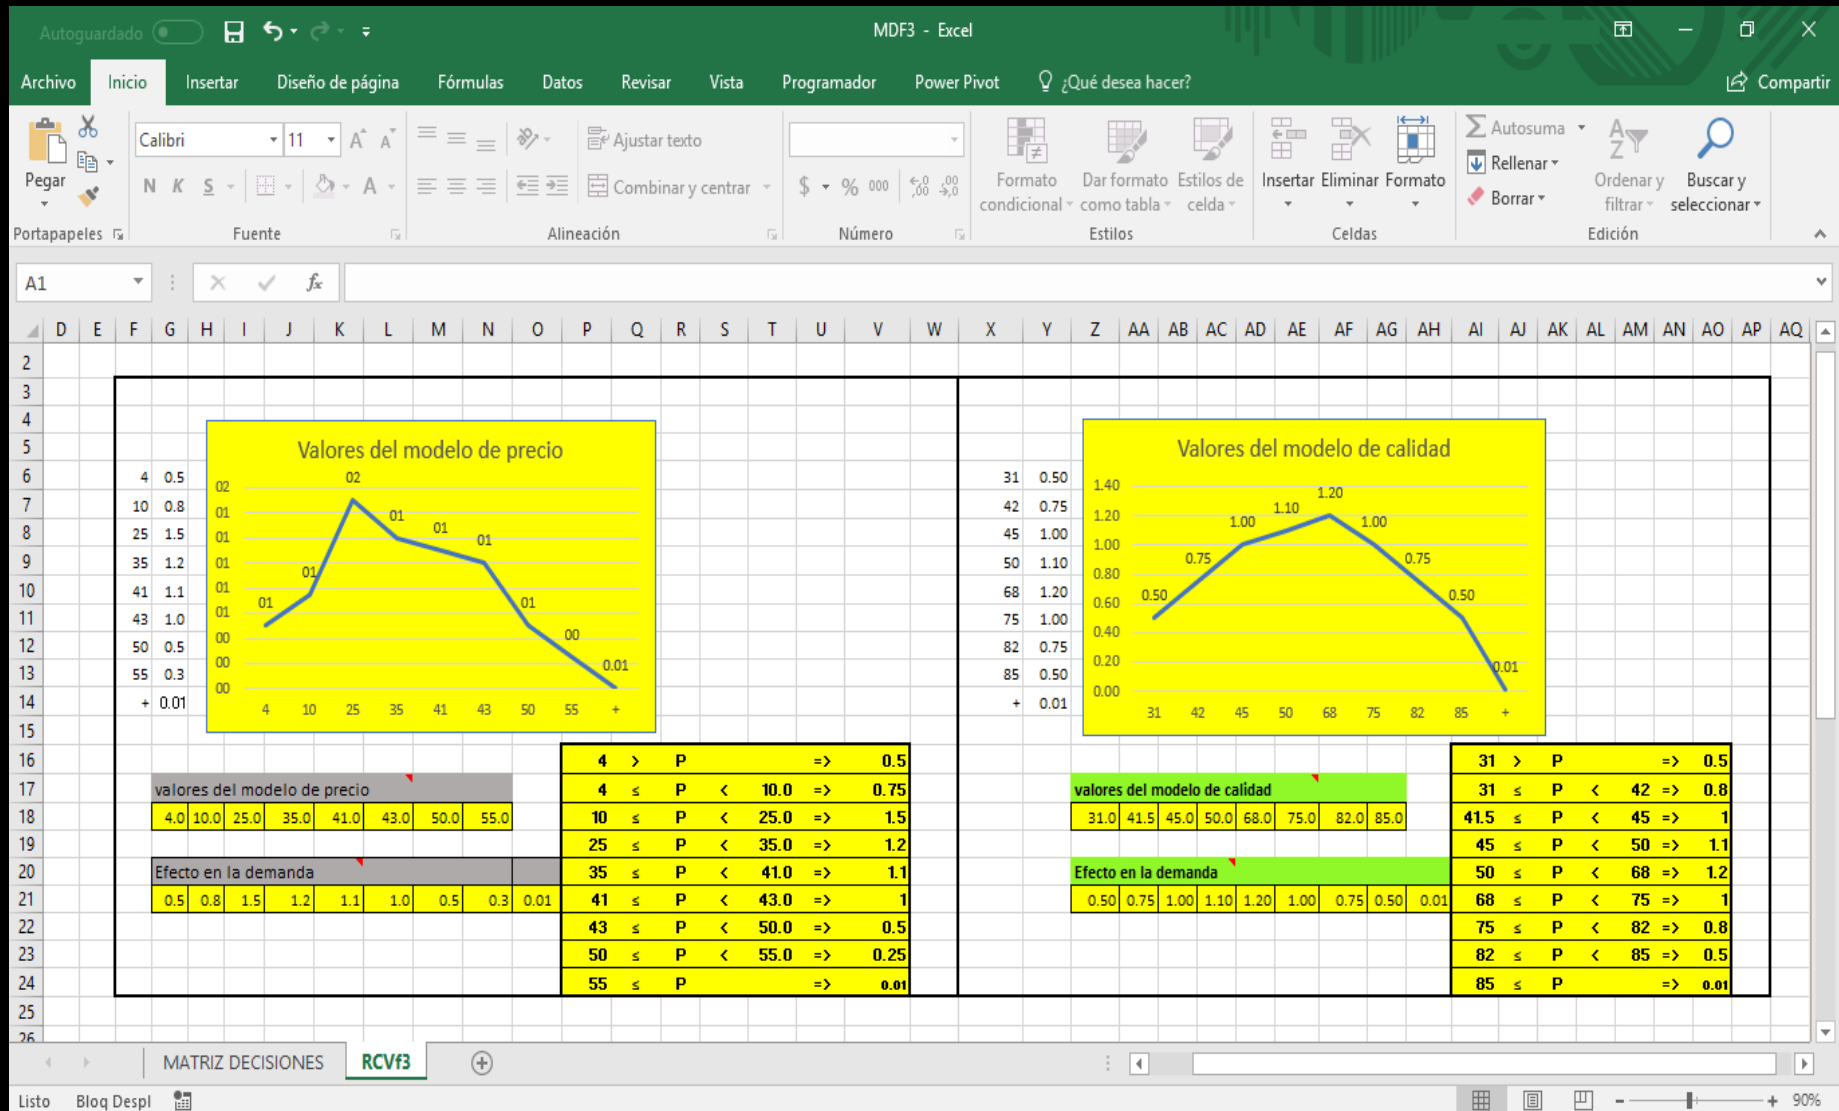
Autoguardado MDF3 - Excel

Archivo Inicio Insertar Diseño de página Fórmulas Datos Revisar Vista Programador Power Pivot ¿Qué desea hacer? Compartir

Pegar Calibri 11 N K S Ajustar texto Combinar y centrar $ % 000 Formato condicional Dar formato como tabla Estilos de celda Insertar Eliminar Formato Autosuma Rellenar Borrar Ordenar y filtrar Buscar y seleccionar

Portapapeles Fuente Alineación Número Estilos Celdas Edición

A1 fx

D E F G H I J K L M N O P Q R S T U V W X Y Z AA AB AC AD AE AF AG AH AI AJ AK AL AM AN AO AP AQ

2 3 4 5 6 7 8 9 10 11 12 13 14 15 16 17 18 19 20 21 22 23 24 25 26

| 4 | 0.5 |
|---|---|
| 10 | 0.8 |
| 25 | 1.5 |
| 35 | 1.2 |
| 41 | 1.1 |
| 43 | 1.0 |
| 50 | 0.5 |
| 55 | 0.3 |
| + | 0.01 |

Valores del modelo de precio

02 01 01 01 01 01 00 00 00

01 01 02 01 01 01 01 00 0.01

4 10 25 35 41 43 50 55 +

| 31 | 0.50 |
|---|---|
| 42 | 0.75 |
| 45 | 1.00 |
| 50 | 1.10 |
| 68 | 1.20 |
| 75 | 1.00 |
| 82 | 0.75 |
| 85 | 0.50 |
| + | 0.01 |

Valores del modelo de calidad

1.40 1.20 1.00 0.80 0.60 0.40 0.20 0.00

0.50 0.75 1.00 1.10 1.20 1.00 0.75 0.50 0.01

31 42 45 50 68 75 82 85 +

valores del modelo de precio

| 4.0 | 10.0 | 25.0 | 35.0 | 41.0 | 43.0 | 50.0 | 55.0 |
|---|---|---|---|---|---|---|---|

Efecto en la demanda

| 0.5 | 0.8 | 1.5 | 1.2 | 1.1 | 1.0 | 0.5 | 0.3 | 0.01 |
|---|---|---|---|---|---|---|---|---|

| 4 | > | P | | | => | 0.5 |
|---|---|---|---|---|---|---|
| 4 | ≤ | P | < | 10.0 | => | 0.75 |
| 10 | ≤ | P | < | 25.0 | => | 1.5 |
| 25 | ≤ | P | < | 35.0 | => | 1.2 |
| 35 | ≤ | P | < | 41.0 | => | 1.1 |
| 41 | ≤ | P | < | 43.0 | => | 1 |
| 43 | ≤ | P | < | 50.0 | => | 0.5 |
| 50 | ≤ | P | < | 55.0 | => | 0.25 |
| 55 | ≤ | P | | | => | 0.01 |

valores del modelo de calidad

| 31.0 | 41.5 | 45.0 | 50.0 | 68.0 | 75.0 | 82.0 | 85.0 |
|---|---|---|---|---|---|---|---|

Efecto en la demanda

| 0.50 | 0.75 | 1.00 | 1.10 | 1.20 | 1.00 | 0.75 | 0.50 | 0.01 |
|---|---|---|---|---|---|---|---|---|

| 31 | > | P | | | => | 0.5 |
|---|---|---|---|---|---|---|
| 31 | ≤ | P | < | 42 | => | 0.8 |
| 41.5 | ≤ | P | < | 45 | => | 1 |
| 45 | ≤ | P | < | 50 | => | 1.1 |
| 50 | ≤ | P | < | 68 | => | 1.2 |
| 68 | ≤ | P | < | 75 | => | 1 |
| 75 | ≤ | P | < | 82 | => | 0.8 |
| 82 | ≤ | P | < | 85 | => | 0.5 |
| 85 | ≤ | P | | | => | 0.01 |

MATRIZ DECISIONES RCVf3

Listo Bloq Despl 90%